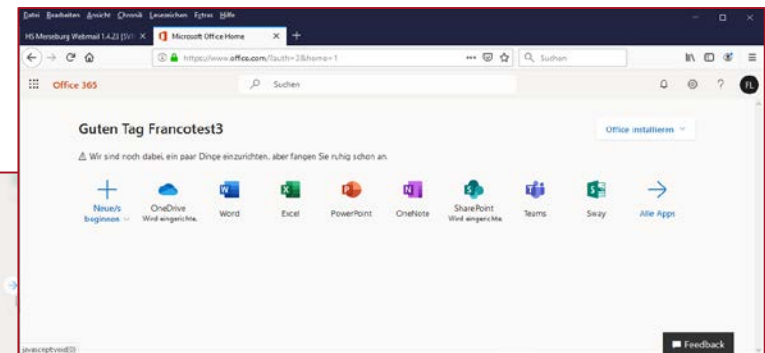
Datei Bearbeiten Ansicht Chronik Lesezeichen Extras Hilfe

HS Merseburg Webmail 1.4.23 (SVI × Microsoft Office Home ×

https://www.office.com/?auth=2&home=1 Suchen

Office 365 Suchen

FL

Guten Tag Francotest3

Office installieren

⚠ Wir sind noch dabei, ein paar Dinge einzurichten, aber fangen Sie ruhig schon an.

Neue/s beginnen

OneDrive Wird eingerichtet.

Word

Excel

PowerPoint

OneNote

SharePoint Wird eingerichtet.

Teams

Sway

Alle Apps

javascript:void(0)

Feedback